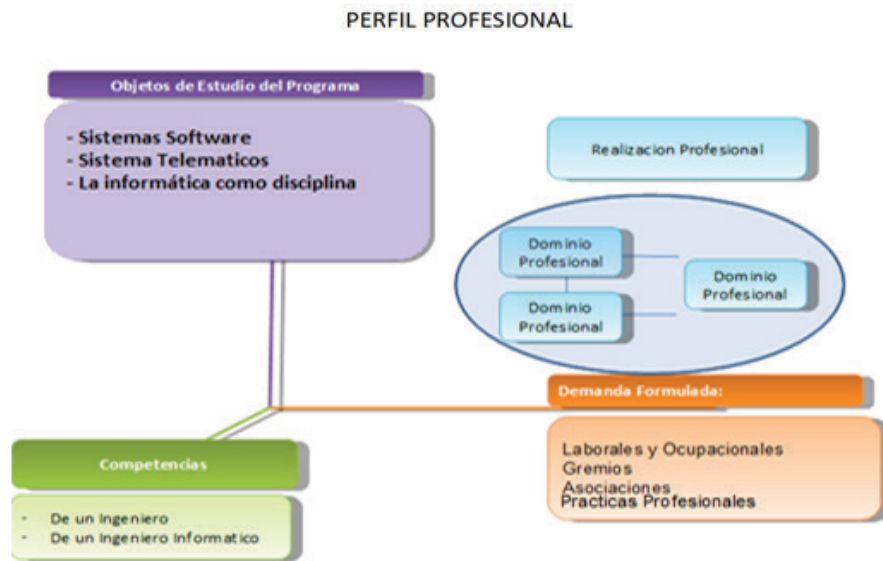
PERFIL PROFESIONAL

Objetos de Estudio del Programa

- Sistemas Software
- Sistema Telematicos
- La informática como disciplina

Realizacion Profesional

Dominio Profesional

Dominio Profesional

Dominio Profesional

Demanda Formulada:

Laborales y Ocupacionales
Gremios
Asociaciones
Practicas Profesionales

Competencias

- De un Ingeniero
- De un Ingeniero Informatico